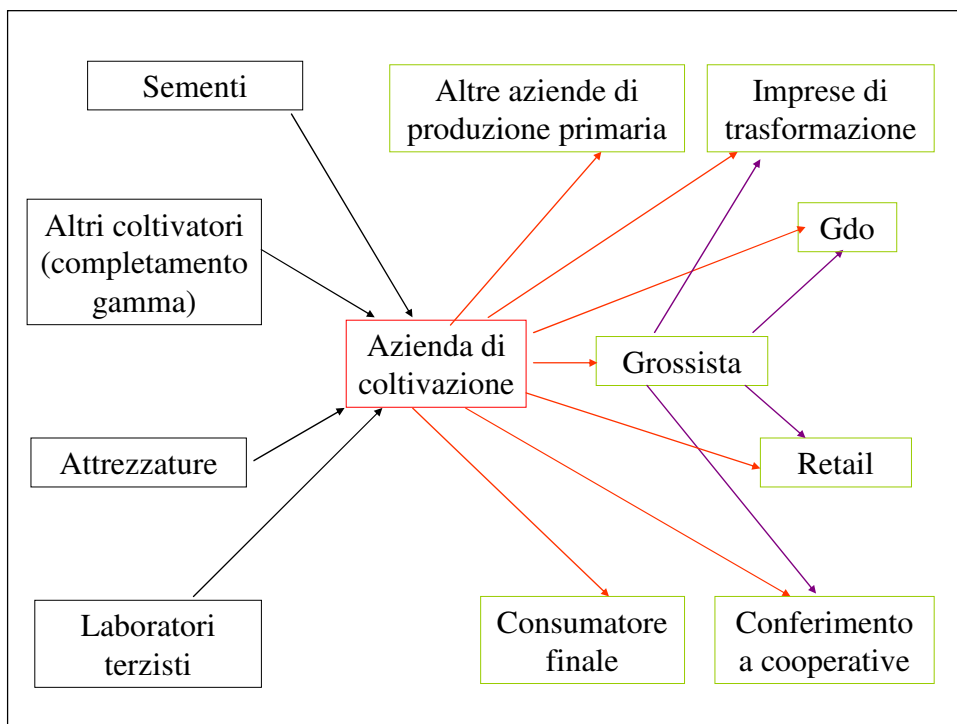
Sementi

Altri coltivatori (completamento gamma)

Attrezzature

Laboratori terzisti

Azienda di coltivazione

Altre aziende di produzione primaria

Imprese di trasformazione

Gdo

Grossista

Retail

Consumatore finale

Conferimento a cooperative